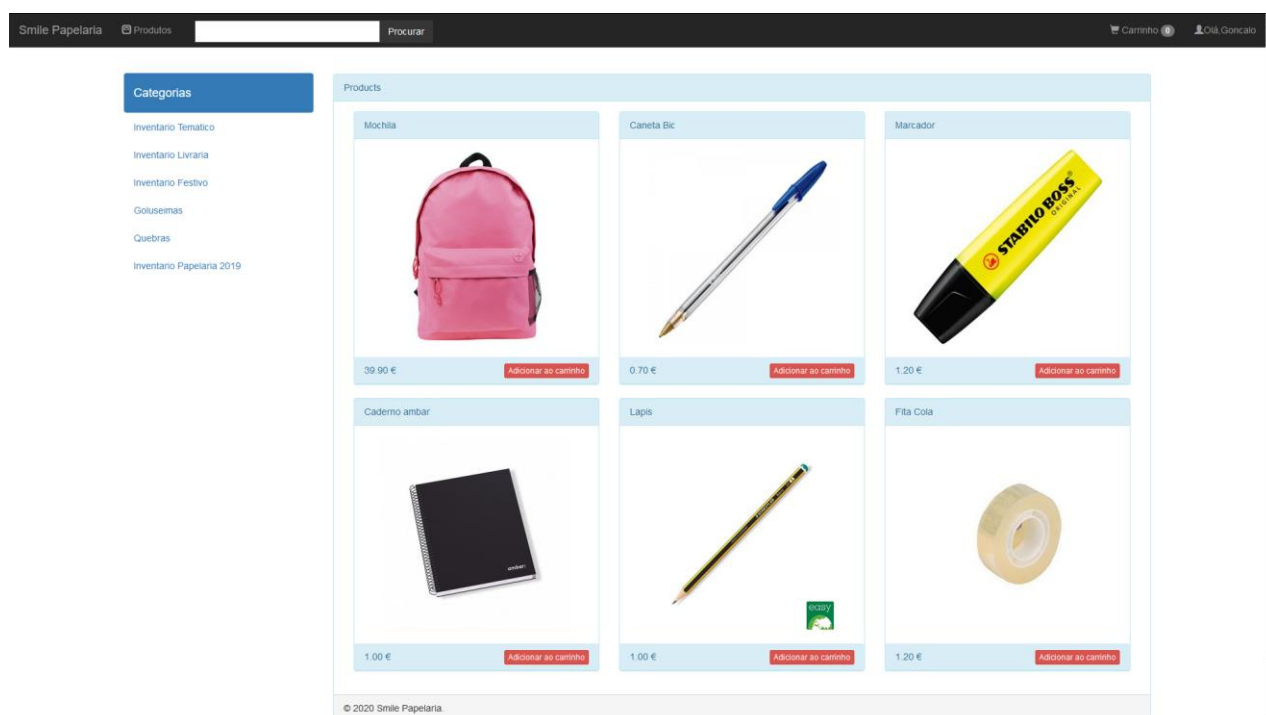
Smile Papelaria Produtos Procurar Carrinho 0 Olá,Goncalo

Categorias

Inventario Tematico
Inventario Livraria
Inventario Festivo
Goluseimas
Quebras
Inventario Papelaria 2019

Products

Mochila
39.90 € Adicionar ao carrinho

Caneta Bic
0.70 € Adicionar ao carrinho

Marcador
STABILO BOSS ORIGINAL
1.20 € Adicionar ao carrinho

Caderno ambar
ambar
1.00 € Adicionar ao carrinho

Lapis
easy
1.00 € Adicionar ao carrinho

Fita Cola
1.20 € Adicionar ao carrinho

© 2020 Smile Papelaria.